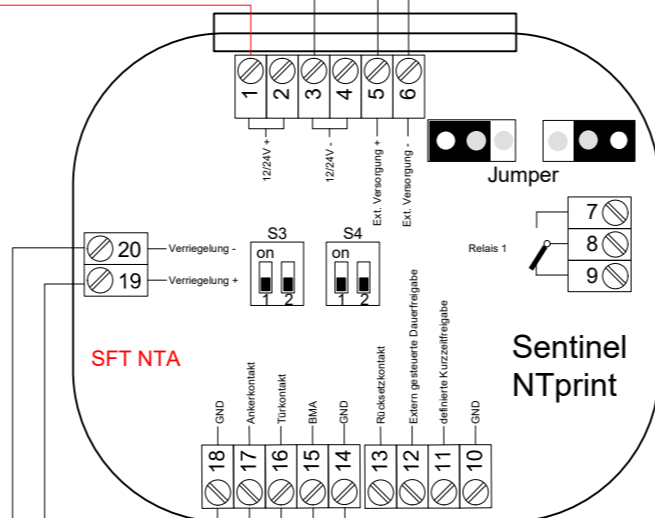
1
2
3
4
5
6

12/24V +
12/24V -
Ext. Versorgung +
Ext. Versorgung -

Jumper

7
8
9
Relais 1

20 Verriegelung -
19 Verriegelung +

S3
on
1 2

S4
on
1 2

SFT NTA

Sentinel
NTprint

GND
Ankerkontakt
Türkontakt
BMA
GND
Rücksetzkontakt
Extern gesteuerte Dauerfreigabe
definierte Kurzzeitfreigabe
GND

18
17
16
15
14
13
12
11
10